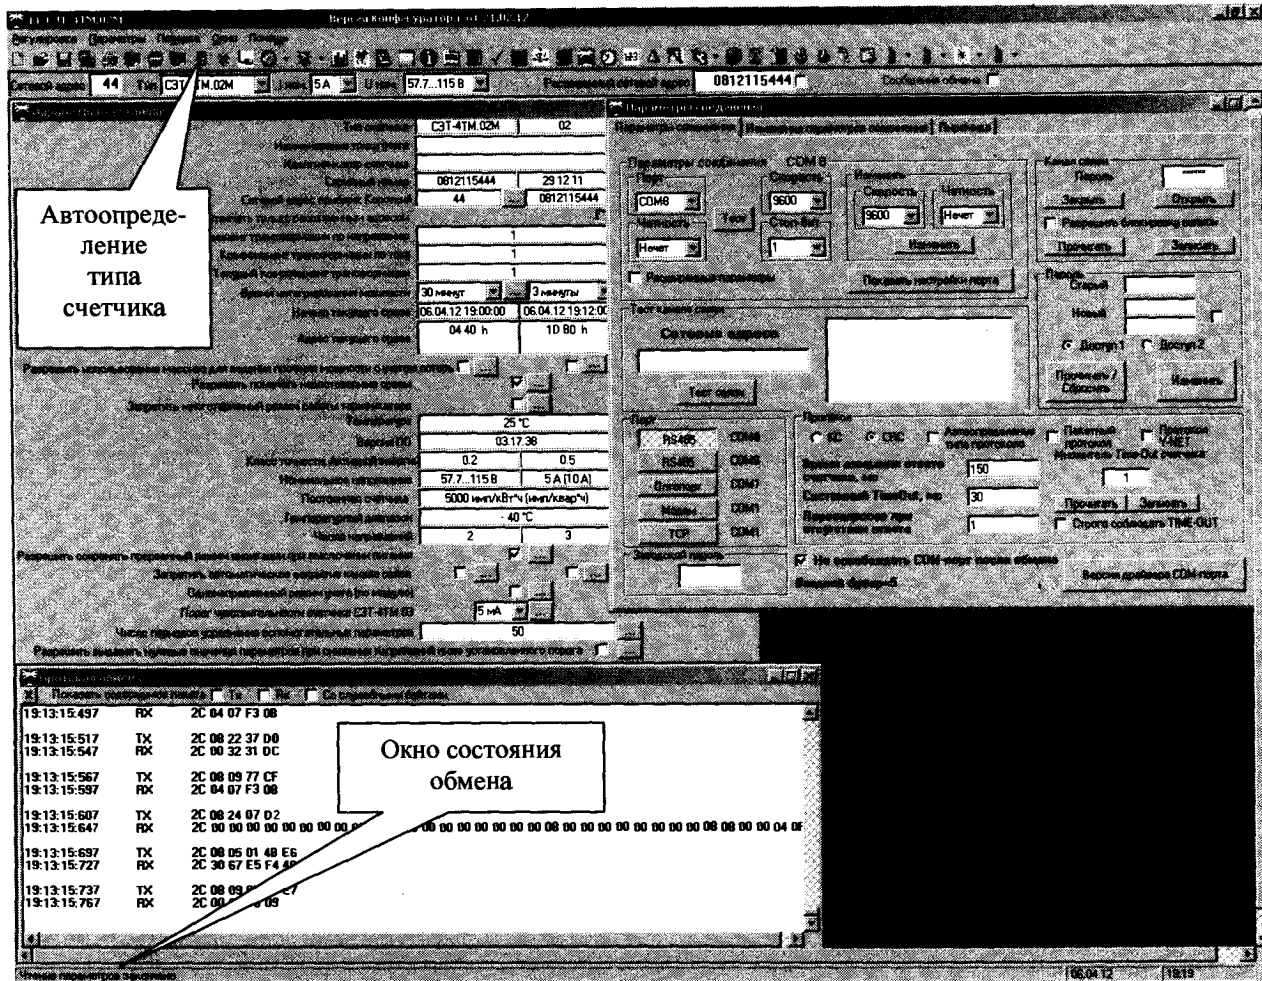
Автоопределение типа счетчика

44 СЭТ-4ТМ.02М 5А 57.7...115 В

0812115444

СЭТ-4ТМ.02М 02

0812115444 29.12.11

44 0812115444

1

1

1

30 минут 3 минуты

06.04.12 19:00:00 06.04.12 19:12:00

04 40 h 1D 80 h

25 °С

03.17.38

0.2 0.5

57.7...115 В 5 А (10 А)

5000 имп/кВт*ч (имп/квар*ч)

- 40 °С

2 3

5 мА

50

COM 8

COM8 9600

Нечет 1

9600 Нечет

Сетевые адреса

RS485 COM8

RS485 COM5

COM7

COM1

TCP COM4

150

30

1

1

Доступ 1 Доступ 2

19:13:15:497 RX 2C 04 07 F3 08

19:13:15:517 TX 2C 08 22 37 D0
19:13:15:547 RX 2C 00 32 31 DC

19:13:15:567 TX 2C 08 09 77 CF
19:13:15:597 RX 2C 04 07 F3 08

19:13:15:607 TX 2C 08 24 07 D2
19:13:15:647 RX 2C 00 00 00 00 00 00 00 00 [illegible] 00 00 00 00 00 00 00 00 08 00 00 00 00 00 00 00 00 08 00 00 00 04 0F

19:13:15:697 TX 2C 08 05 01 40 E6
19:13:15:727 RX 2C 30 67 E5 F4 4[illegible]

19:13:15:737 TX 2C 08 09 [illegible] C7
19:13:15:767 RX 2C 00 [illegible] 09

Окно состояния обмена

06.04.12 19:19